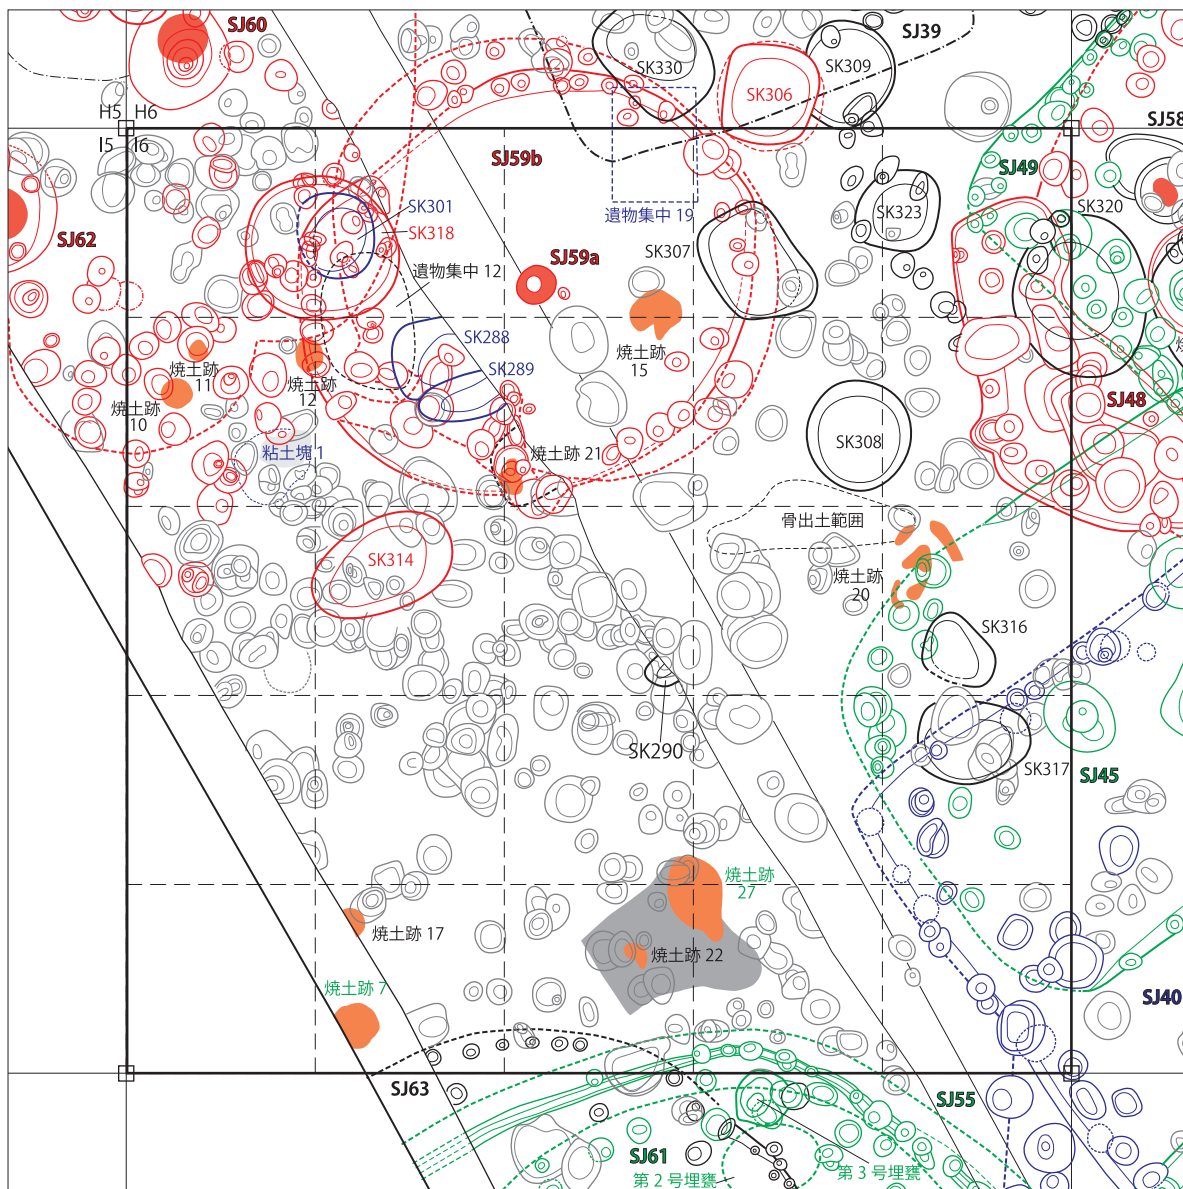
SJ60
SK330
SK309
SJ39
SK306
H5 H6
I5 I6
SJ58
SJ59b
SJ49
SK320
SK323
遺物集中 19
SK301
SK318
SJ62
SK307
SJ59a
遺物集中 12
SK288
SK289
焼土跡 15
焼土跡 11
焼土跡 12
焼土跡 10
SJ48
SK308
焼土跡 21
粘土塊 1
骨出土範囲
SK314
焼土跡 20
SK316
SK290
SK317
SJ45
焼土跡 27
焼土跡 17
焼土跡 22
焼土跡 7
SJ40
SJ63
SJ55
SJ61
第 2 号埋甕
第 3 号埋甕